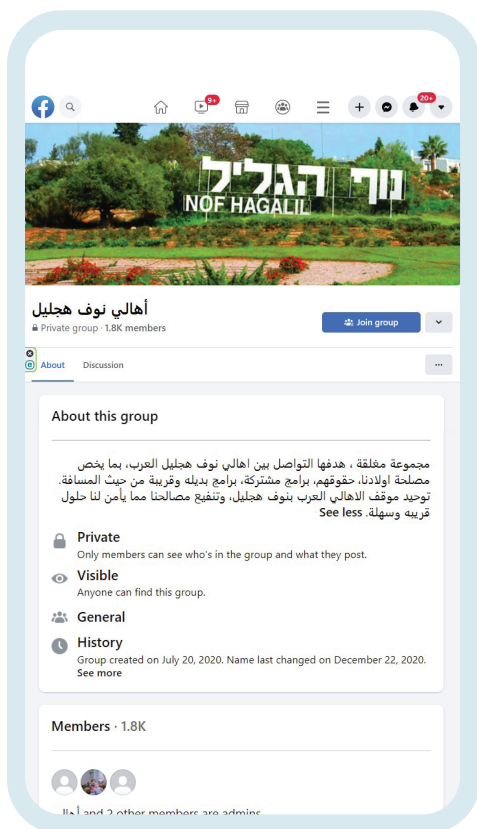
9+ 20+

נוף הגליל
NOF HAGALIL

أهالي نوف هجليل
Private group · 1.8K members

Join group

About Discussion

About this group

مجموعة مغلقة ، هدفها التواصل بين اهالي نوف هجليل العرب، بما يخص مصلحة اولادنا، حقوقهم، برامج مشتركة، برامج بديله وقريبة من حيث المسافة. توحيد موقف الاهالي العرب بنوف هجليل، وتنفيع مصالحنا مما يأمن لنا حلول قريبه وسهلة. See less

Private
Only members can see who's in the group and what they post.

Visible
Anyone can find this group.

General

History
Group created on July 20, 2020. Name last changed on December 22, 2020.
See more

Members · 1.8K

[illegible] and 2 other members are admins